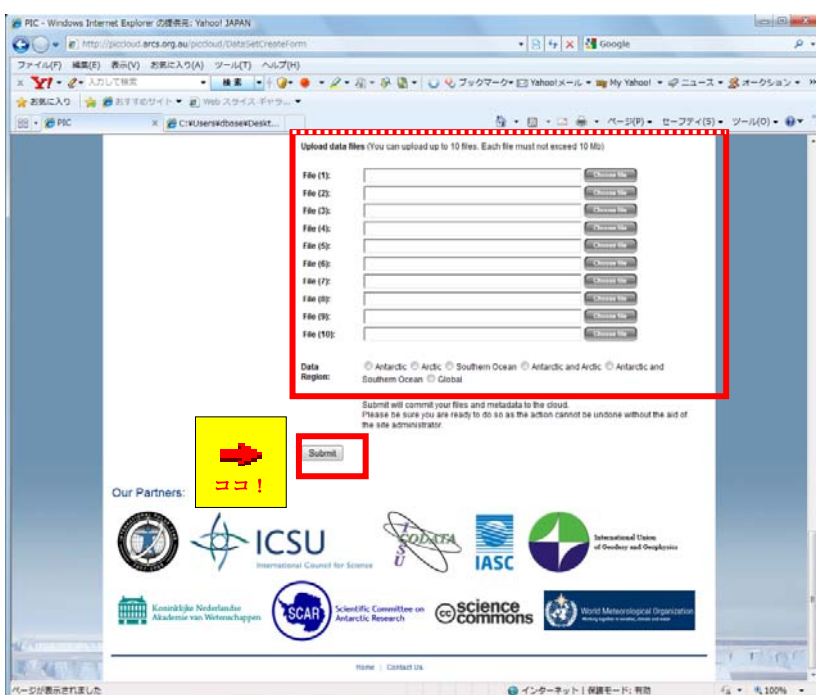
PIC - Windows Internet Explorer の提供元: Yahoo! JAPAN

http://piccloud.arcs.org.au/piccloud/DataSetCreateForm

Google

ファイル(F) 編集(E) 表示(V) お気に入り(A) ツール(T) ヘルプ(H)

Y! 入力して検索 検索 ブックマーク Yahoo!メール My Yahoo! ニュース オークション

お気に入り おすすめサイト Web スライス ギャラ...

PIC C:¥Users¥dbase¥Deskt...

ページ(P) セーフティ(S) ツール(O)

Upload data files (You can upload up to 10 files. Each file must not exceed 10 Mb)

File (1): Choose file
File (2): Choose file
File (3): Choose file
File (4): Choose file
File (5): Choose file
File (6): Choose file
File (7): Choose file
File (8): Choose file
File (9): Choose file
File (10): Choose file

Data Region: Antarctic Arctic Southern Ocean Antarctic and Arctic Antarctic and Southern Ocean Global

Submit will commit your files and metadata to the cloud.
Please be sure you are ready to do so as the action cannot be undone without the aid of the site administrator.

ココ！

Submit

Our Partners:

ICSU
International Council for Science

CODATA

IASC

International Union of Geodesy and Geophysics

Koninklijke Nederlandse Akademie van Wetenschappen

SCAR

Scientific Committee on Antarctic Research

science commons

World Meteorological Organization

Home | Contact Us

ページが表示されました

インターネット | 保護モード: 有効

100%